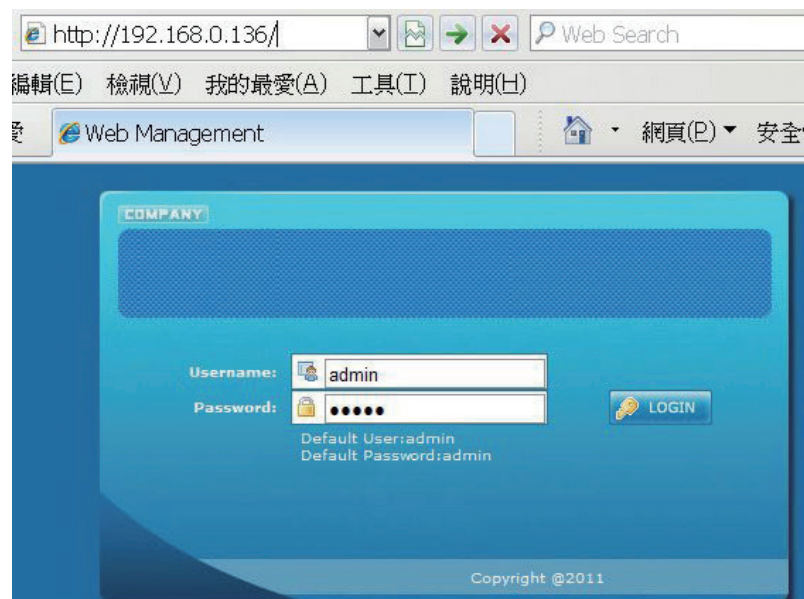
http://192.168.0.136/

Web Search

編輯(E) 檢視(V) 我的最愛(A) 工具(T) 說明(H)

愛 Web Management

網頁(P) 安全

COMPANY

Username: admin
Password: •••••

LOGIN

Default User:admin
Default Password:admin

Copyright @2011